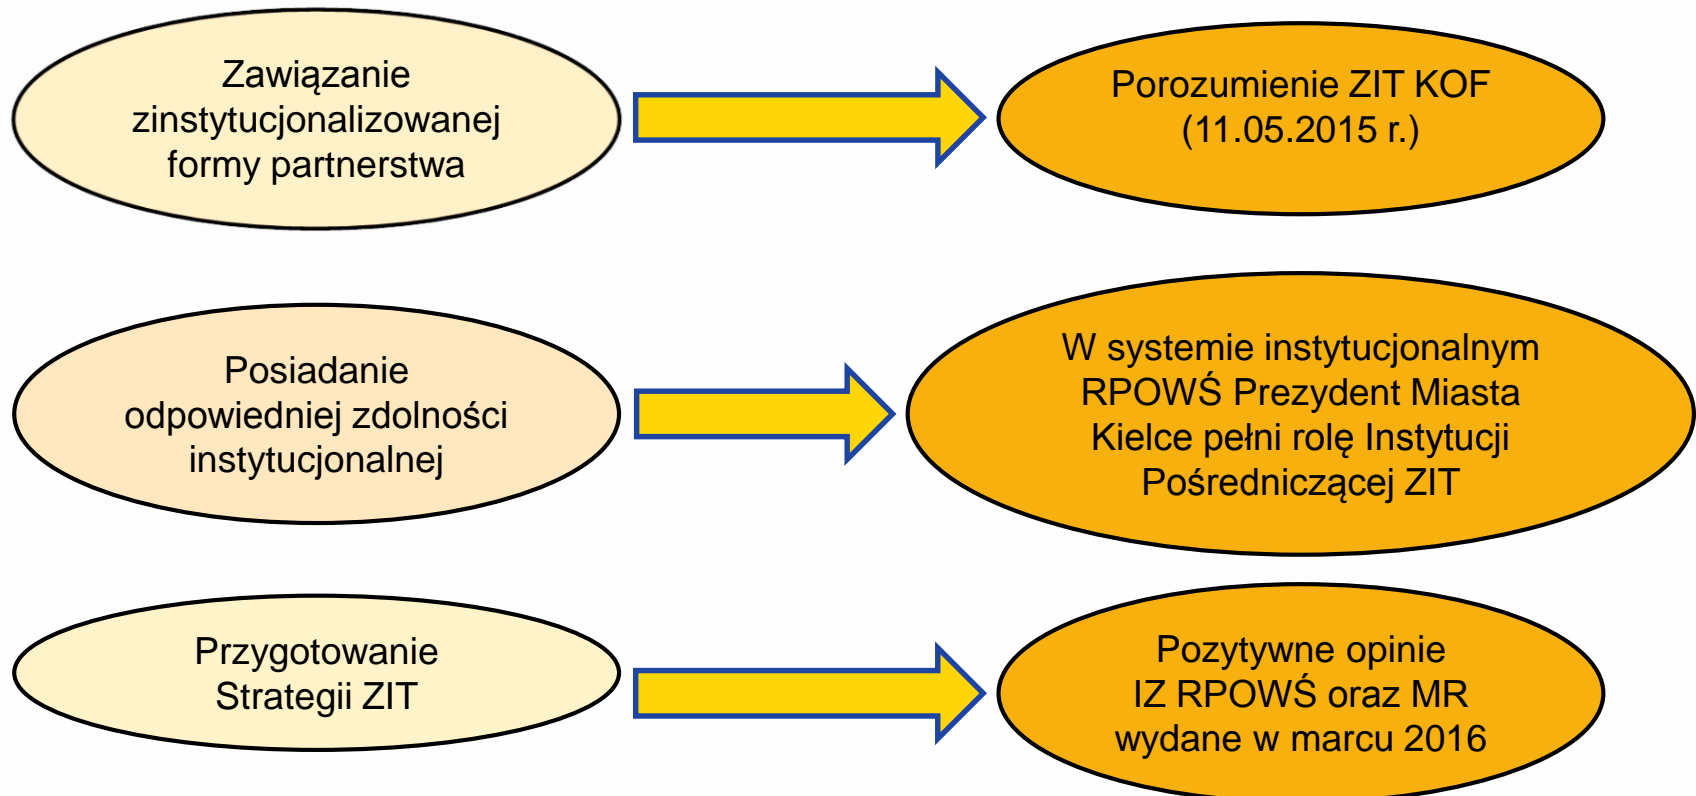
Zawiązanie zinstytucjonalizowanej formy partnerstwa

Porozumienie ZIT KOF (11.05.2015 r.)

Posiadanie odpowiedniej zdolności instytucjonalnej

W systemie instytucjonalnym RPOWŚ Prezydent Miasta Kielce pełni rolę Instytucji Pośredniczącej ZIT

Przygotowanie Strategii ZIT

Pozytywne opinie IZ RPOWŚ oraz MR wydane w marcu 2016